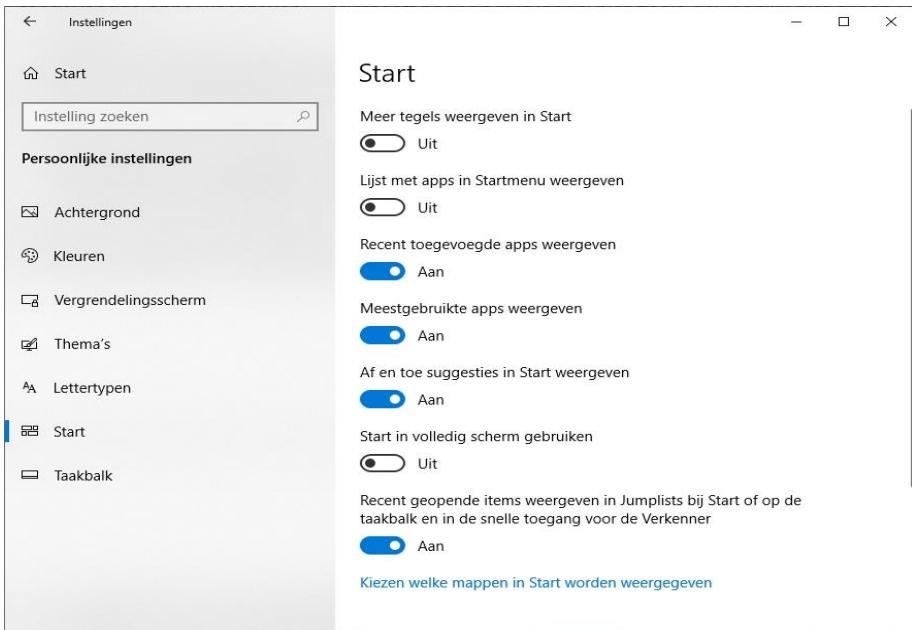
Instellingen

Start

Instelling zoeken

Persoonlijke instellingen

Achtergrond

Kleuren

Vergrendelingsscherm

Thema's

Lettertypen

Start

Taakbalk

Start

Meer tegels weergeven in Start

Uit

Lijst met apps in Startmenu weergeven

Uit

Recent toegevoegde apps weergeven

Aan

Meestgebruikte apps weergeven

Aan

Af en toe suggesties in Start weergeven

Aan

Start in volledig scherm gebruiken

Uit

Recent geopende items weergeven in Jumplists bij Start of op de taakbalk en in de snelle toegang voor de Verkenner

Aan

Kiezen welke mappen in Start worden weergegeven